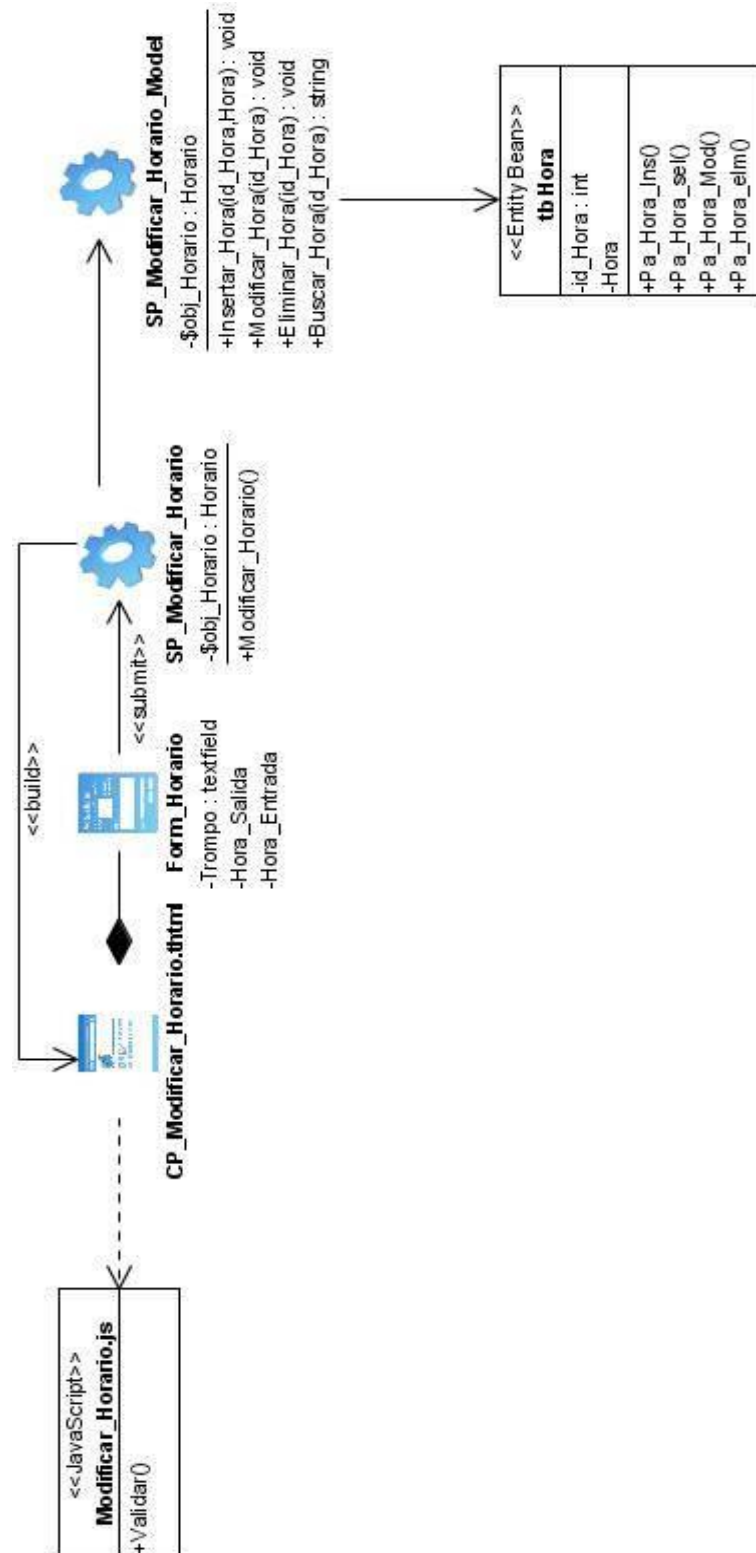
SP_Modificar_Horario_Model
-$obj_Horario : Horario
+Insertar_Hora(id_Hora,Hora) : void
+Modificar_Hora(id_Hora) : void
+Eliminar_Hora(id_Hora) : void
+Buscar_Hora(id_Hora) : string

<<Entity Bean>>
tb Hora
-id_Hora : int
-Hora
+Pa_Hora_Ins()
+Pa_Hora_sel()
+Pa_Hora_Mod()
+Pa_Hora_elm()

<<build>>

<<submit>>

SP_Modificar_Horario
-$obj_Horario : Horario
+Modificar_Horario()

Form_Horario
-Trompo : textfield
-Hora_Salida
-Hora_Entrada

CP_Modificar_Horario.thtml

<<JavaScript>>
Modificar_Horario.js
+Validar()